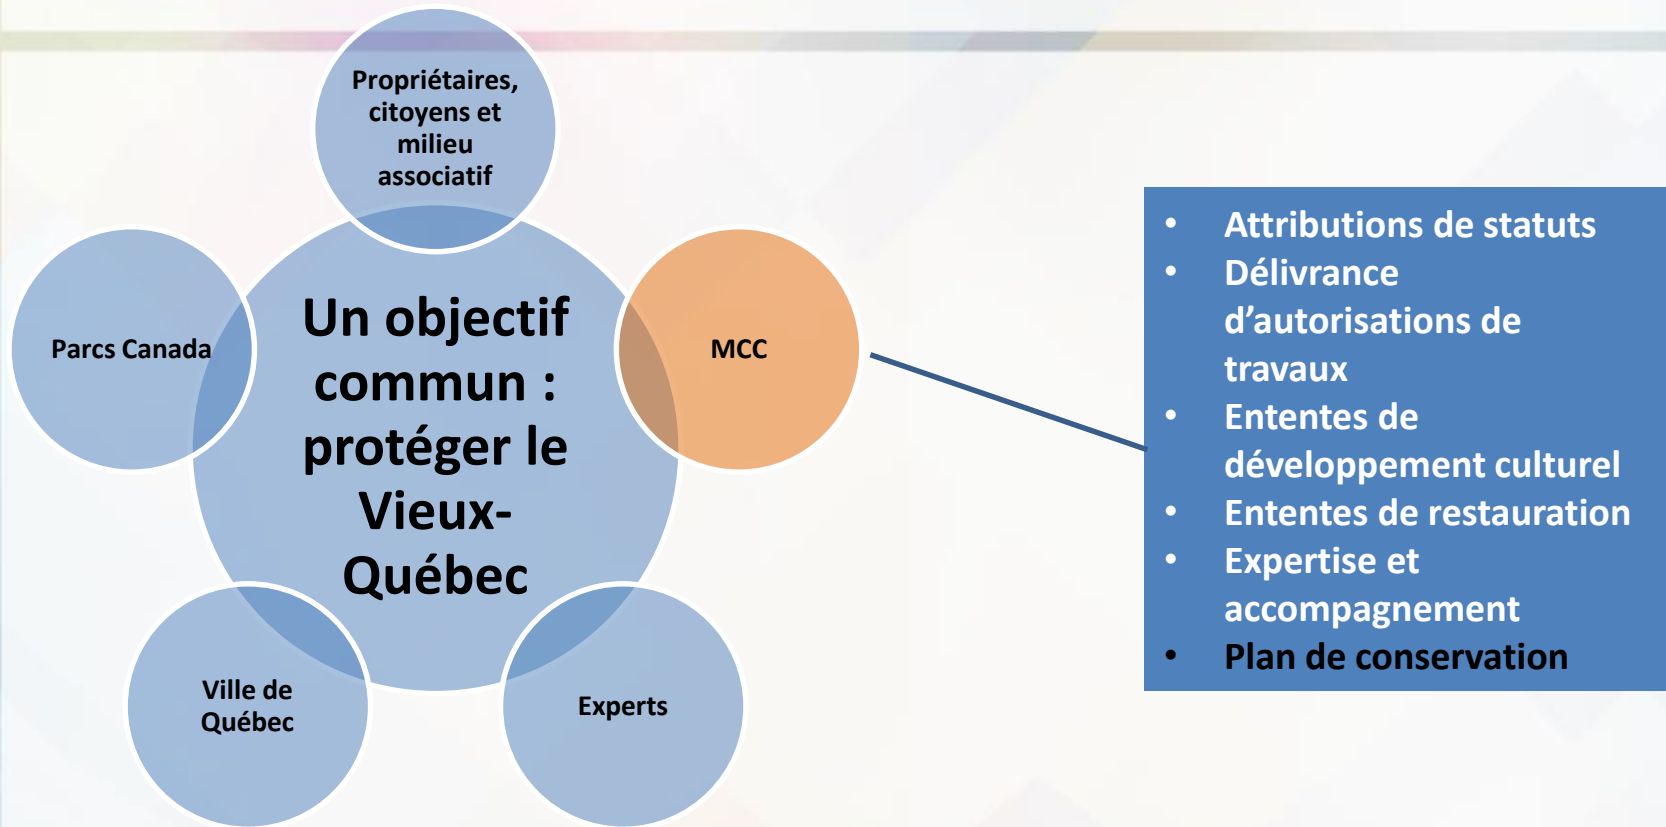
Propriétaires, citoyens et milieu associatif

Parcs Canada

Un objectif commun : protéger le Vieux-Québec

MCC

Ville de Québec

Experts

- Attributions de statuts
- Délivrance d’autorisations de travaux
- Ententes de développement culturel
- Ententes de restauration
- Expertise et accompagnement
- Plan de conservation